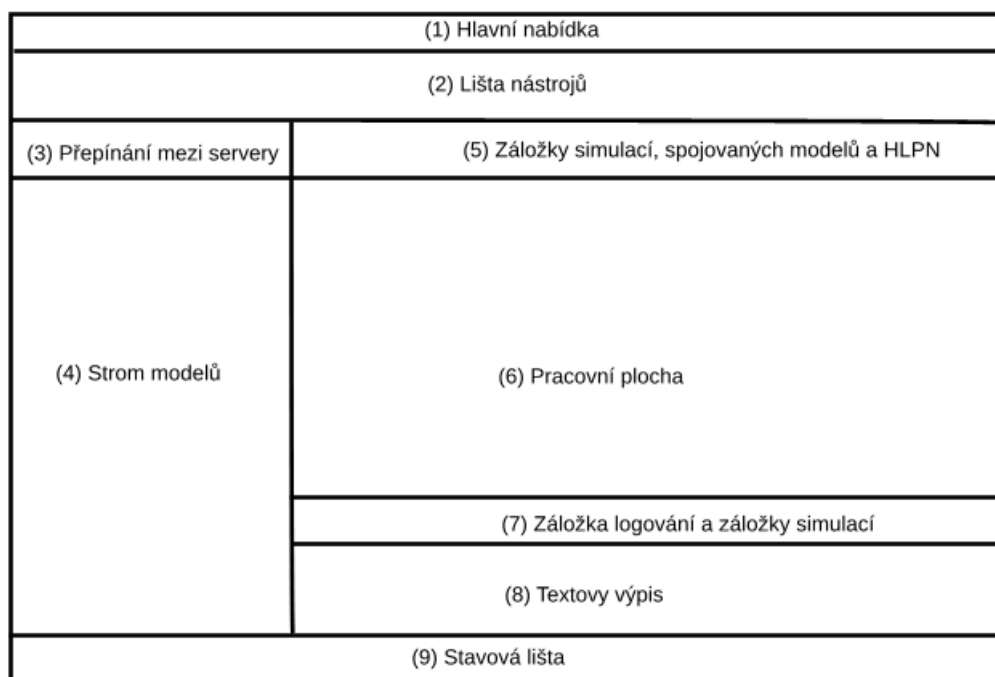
(1) Hlavní nabídka

(2) Lišta nástrojů

(3) Přepínání mezi servery

(5) Záložky simulací, spojovaných modelů a HLPN

(4) Strom modelů

(6) Pracovní plocha

(7) Záložka logování a záložky simulací

(8) Textovy výpis

(9) Stavová lišta